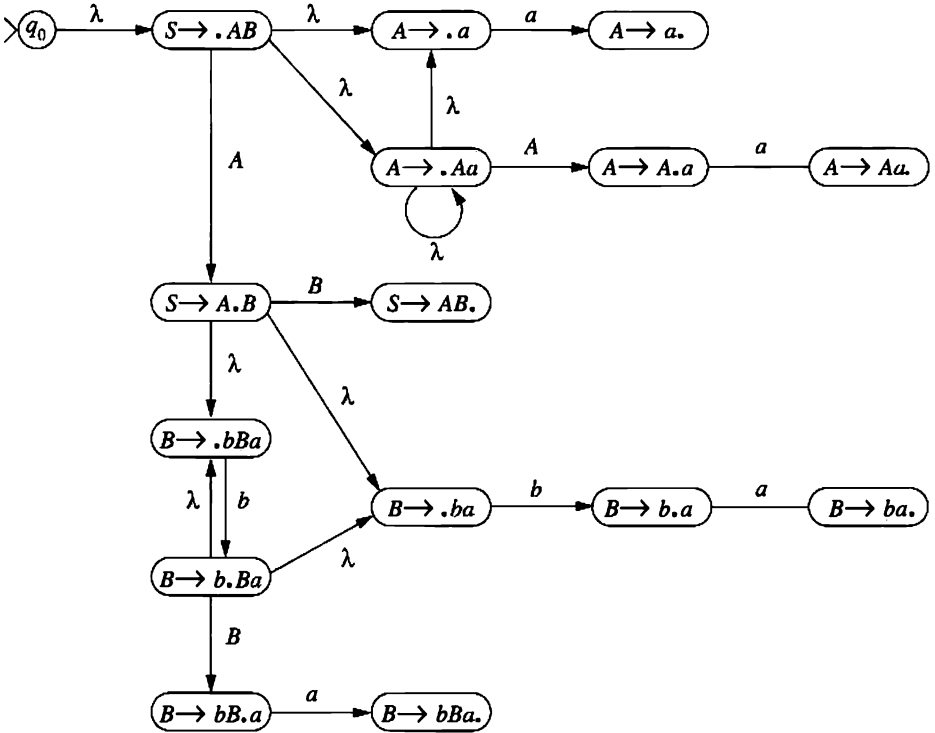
$q_0$ $\lambda$ $S \rightarrow .AB$ $\lambda$ $A \rightarrow .a$ $a$ $A \rightarrow a.$

$\lambda$ $\lambda$

$A$ $A \rightarrow .Aa$ $A$ $A \rightarrow A.a$ $a$ $A \rightarrow Aa.$

$\lambda$

$S \rightarrow A.B$ $B$ $S \rightarrow AB.$

$\lambda$ $\lambda$

$B \rightarrow .bBa$

$\lambda$ $b$ $B \rightarrow .ba$ $b$ $B \rightarrow b.a$ $a$ $B \rightarrow ba.$

$B \rightarrow b.Ba$ $\lambda$

$B$

$B \rightarrow bB.a$ $a$ $B \rightarrow bBa.$